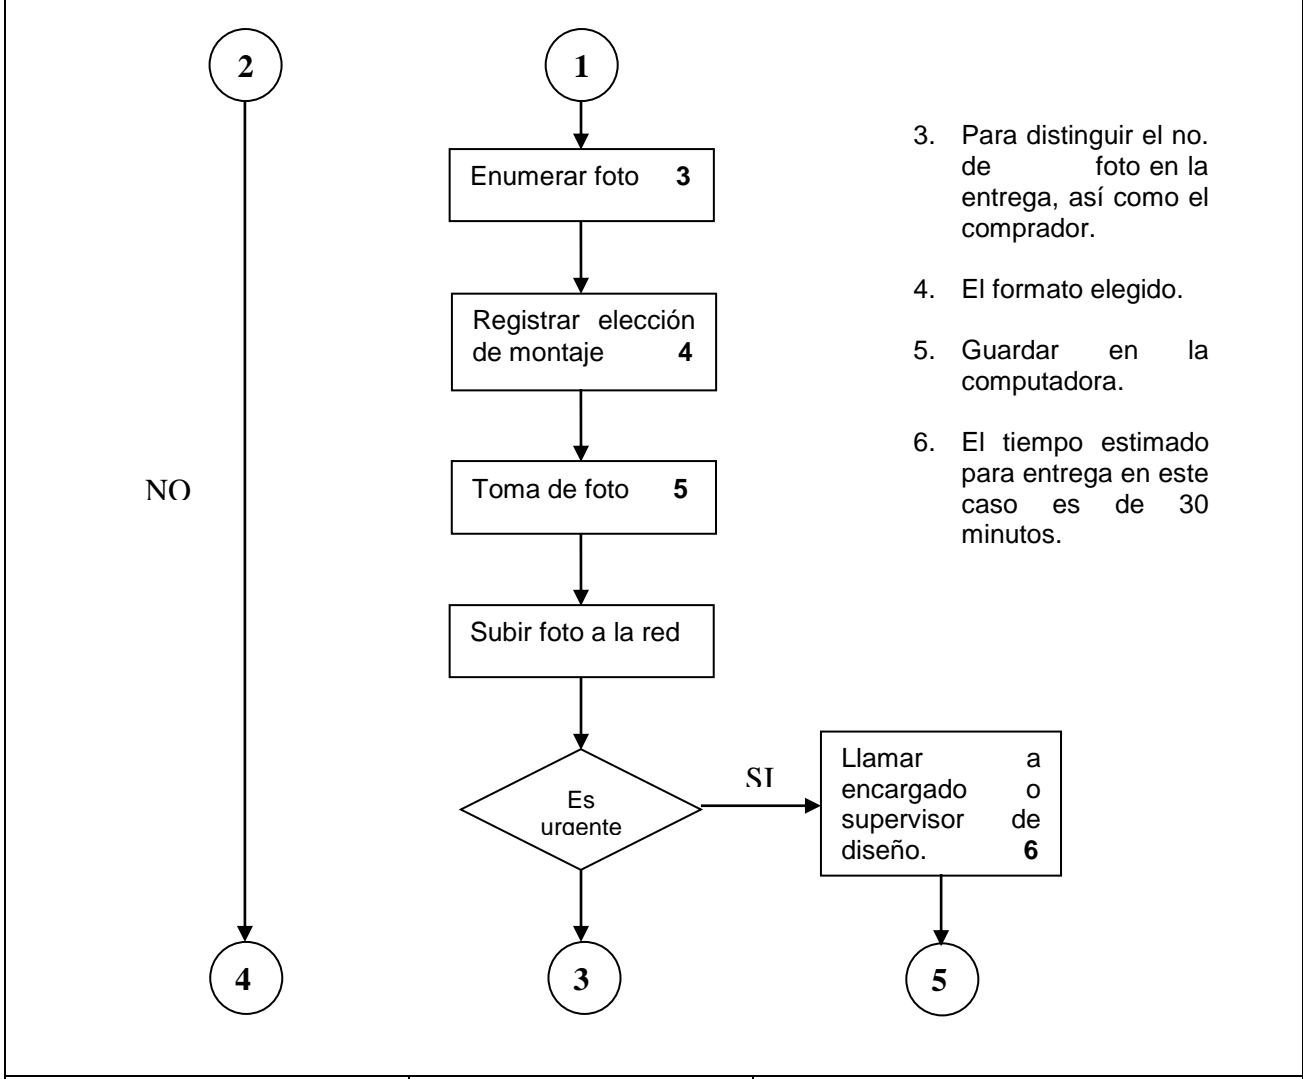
2

1

Enumerar foto **3**

Registrar elección de montaje **4**

Toma de foto **5**

Subir foto a la red

Es urgente

SI

Llamar a encargado o supervisor de diseño. **6**

NO

4

3

5

3. Para distinguir el no. de foto en la entrega, así como el comprador.

4. El formato elegido.

5. Guardar en la computadora.

6. El tiempo estimado para entrega en este caso es de 30 minutos.